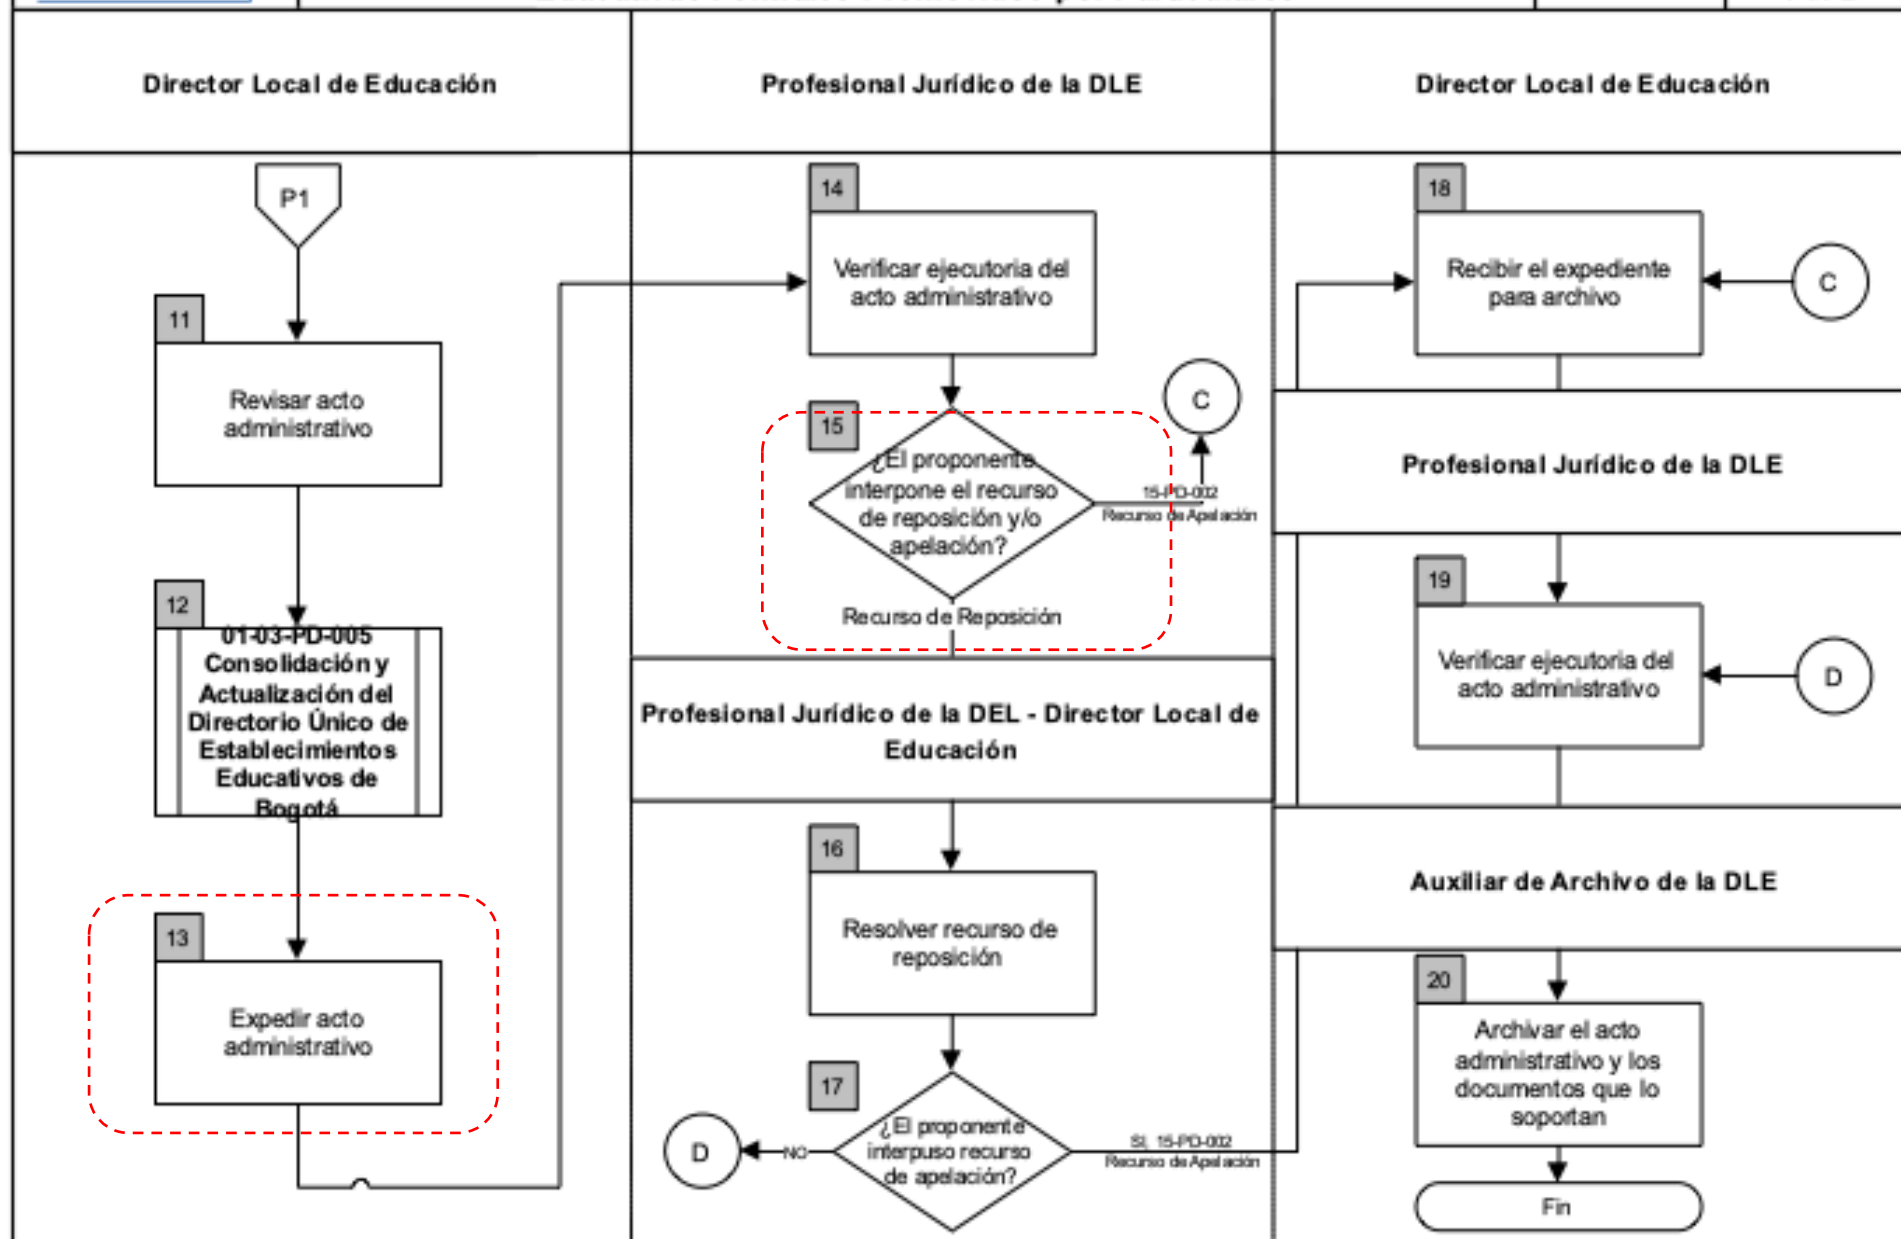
Director Local de Educación

P1

11

Revisar acto administrativo

12

01-03-PD-005 Consolidación y Actualización del Directorio Único de Establecimientos Educativos de Bogotá

13

Expedir acto administrativo

Profesional Jurídico de la DLE

14

Verificar ejecutoria del acto administrativo

15

¿El proponente interpone el recurso de reposición y/o apelación?

C

15-PD-002 Recurso de Apelación

Recurso de Reposición

Profesional Jurídico de la DEL - Director Local de Educación

16

Resolver recurso de reposición

17

¿El proponente interpuso recurso de apelación?

D

NO

SI, 15-PD-002 Recurso de Apelación

Director Local de Educación

18

Recibir el expediente para archivo

C

Profesional Jurídico de la DLE

19

Verificar ejecutoria del acto administrativo

D

Auxiliar de Archivo de la DLE

20

Archivar el acto administrativo y los documentos que lo soportan

Fin